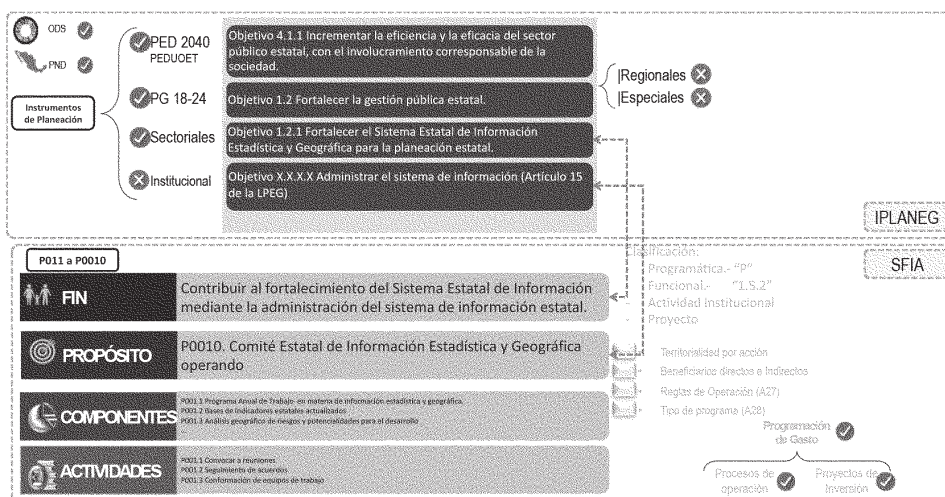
ODS
PND
Instrumentos de Planeación

PED 2040
PEDUOET
Objetivo 4.1.1 Incrementar la eficiencia y la eficacia del sector público estatal, con el involucramiento corresponsable de la sociedad.

PG 18-24
Objetivo 1.2 Fortalecer la gestión pública estatal.

Sectoriales
Objetivo 1.2.1 Fortalecer el Sistema Estatal de Información Estadística y Geográfica para la planeación estatal.

Institucional
Objetivo X.X.X.X Administrar el sistema de información (Artículo 15 de la LPEG)

Regionales
Especiales

IPLANEG

SFIA

P011 a P0010

FIN
Contribuir al fortalecimiento del Sistema Estatal de Información mediante la administración del sistema de información estatal.

PROPÓSITO
P0010. Comité Estatal de Información Estadística y Geográfica operando

COMPONENTES
P001.1 Programa Anual de Trabajo en materia de información estadística y geográfica.
P001.2 Bases de indicadores estatales actualizados
P001.3 Análisis geográfico de riesgos y potencialidades para el desarrollo

ACTIVIDADES
P001.1 Convocar a reuniones
P001.2 Seguimiento de acuerdos
P001.3 Conformación de equipos de trabajo

Clasificación:
Programática.- "P"
Funcional.- "1.5.2"
Actividad Institucional
Proyecto

Territorialidad por acción
Beneficiarios directos e indirectos
Reglas de Operación (A27)
Tipo de programa (A28)

Programación de Gasto

Procesos de operación
Proyectos de Inversión